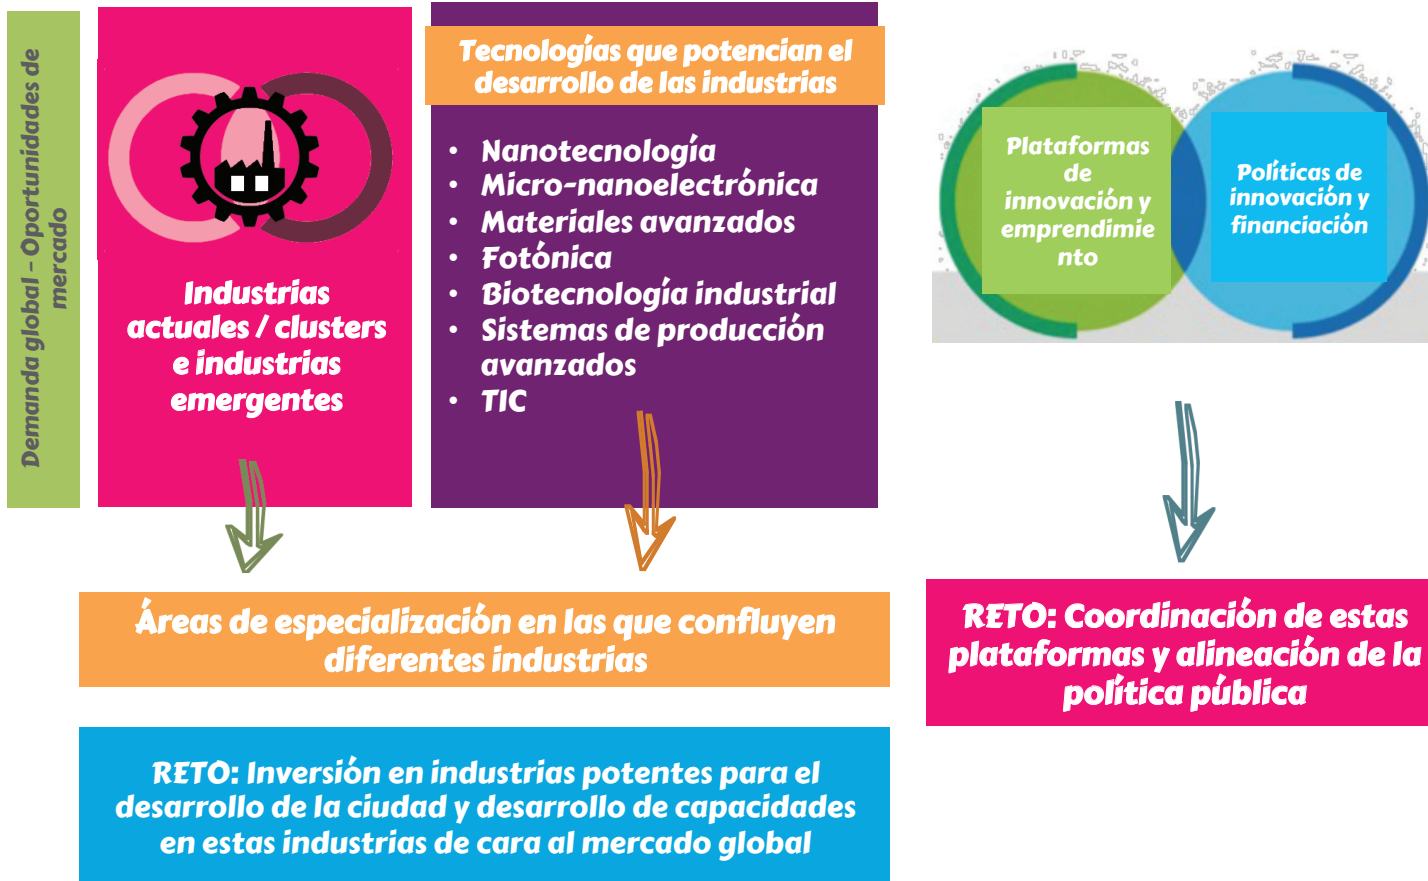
Demanda global – Oportunidades de mercado

Industrias actuales / clusters e industrias emergentes

Tecnologías que potencian el desarrollo de las industrias

- Nanotecnología
- Micro-nanoelectrónica
- Materiales avanzados
- Fotónica
- Biotecnología industrial
- Sistemas de producción avanzados
- TIC

Plataformas de innovación y emprendimiento

Políticas de innovación y financiación

Áreas de especialización en las que confluyen diferentes industrias

RETO: Coordinación de estas plataformas y alineación de la política pública

RETO: Inversión en industrias potentes para el desarrollo de la ciudad y desarrollo de capacidades en estas industrias de cara al mercado global